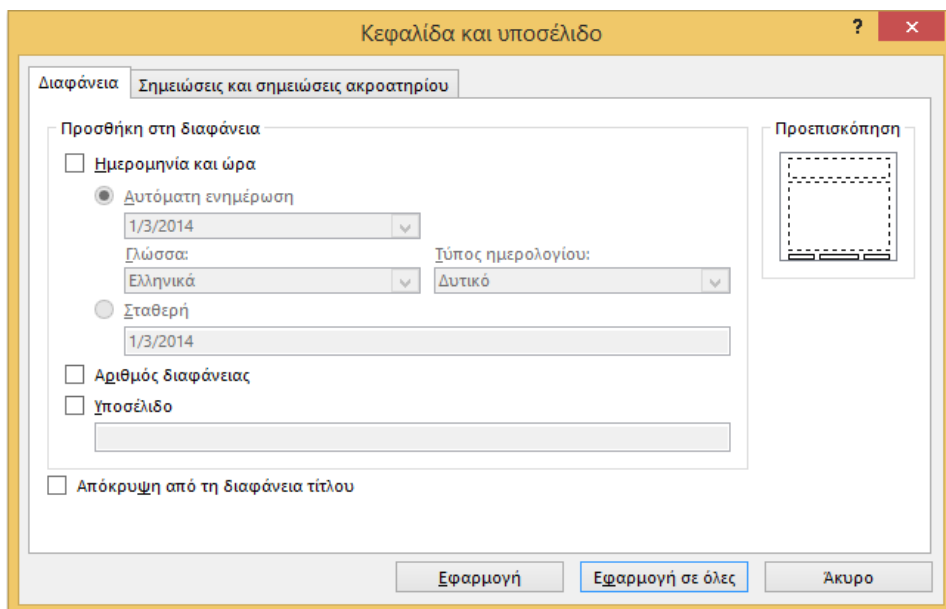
Κεφαλίδα και υποσέλιδο

?

✕

Διαφάνεια

Σημειώσεις και σημειώσεις ακροατηρίου

Προσθήκη στη διαφάνεια

Ημερομηνία και ώρα

Αυτόματη ενημέρωση

1/3/2014

Γλώσσα:

Τύπος ημερολογίου:

Ελληνικά

Δυτικό

Σταθερή

1/3/2014

Αριθμός διαφάνειας

Υποσέλιδο

Απόκρυψη από τη διαφάνεια τίτλου

Προεπισκόπηση

Εφαρμογή

Εφαρμογή σε όλες

Άκυρο